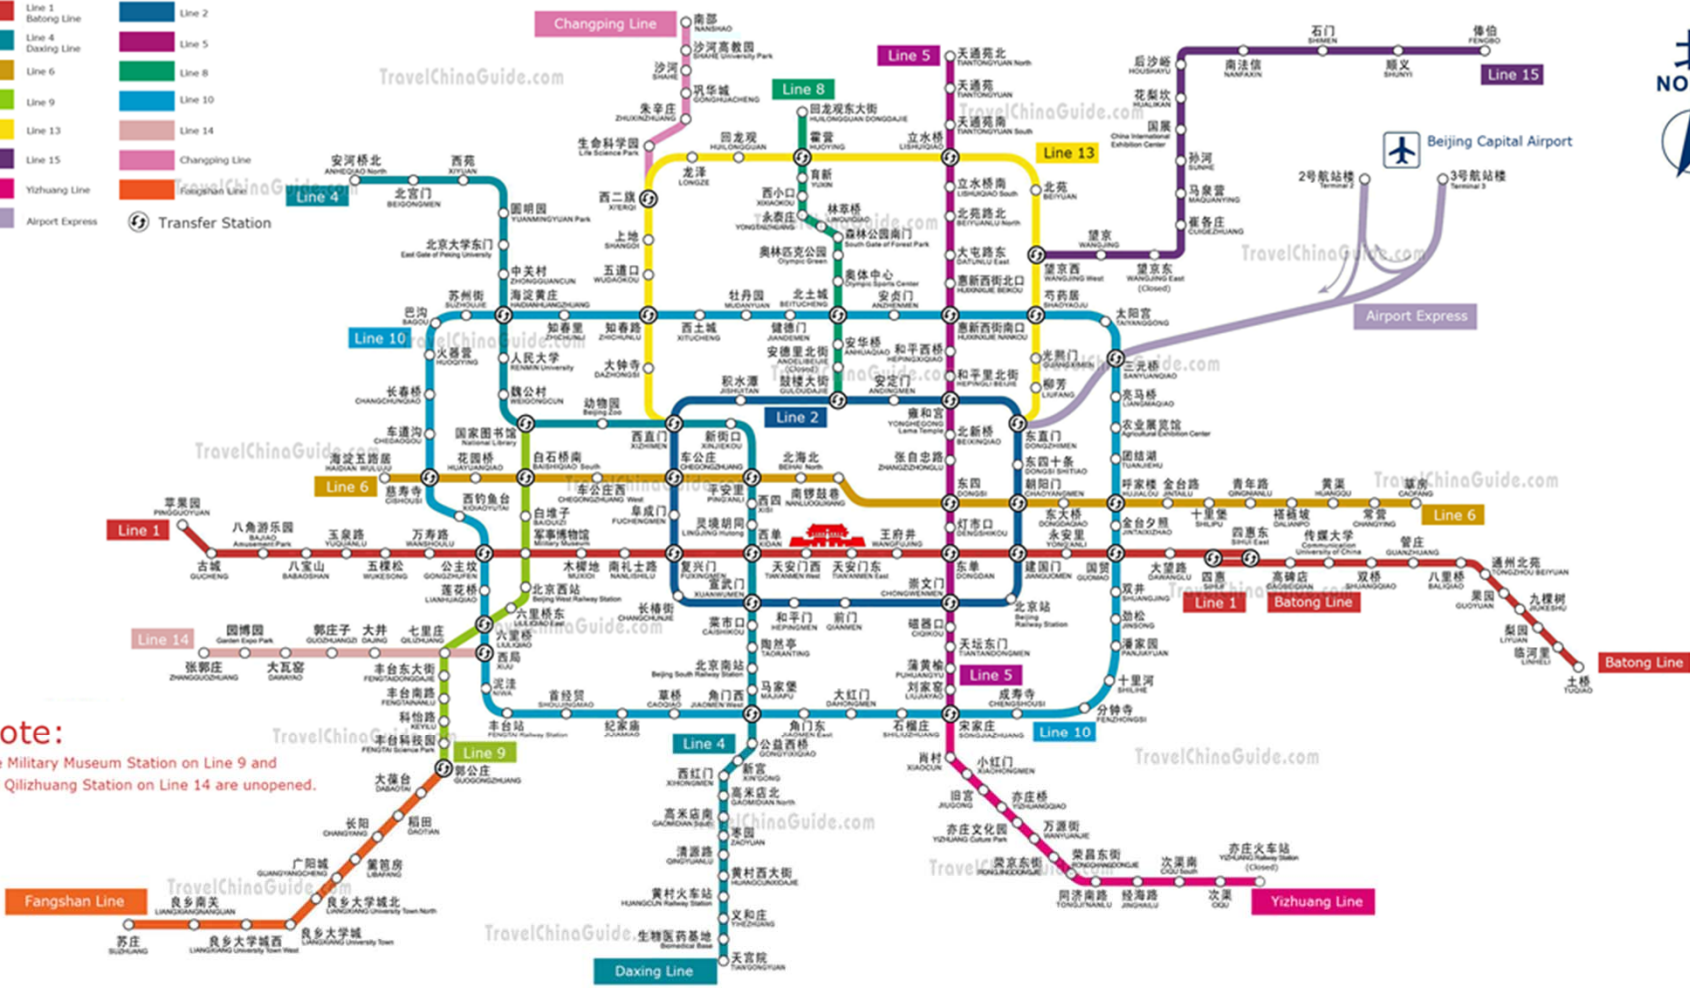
Line 1 Batong Line
Line 2
Line 4 Daxing Line
Line 5
Line 6
Line 8
Line 9
Line 10
Line 13
Line 14
Line 15
Changping Line
Yizhuang Line
Fangshan Line
Airport Express
Transfer Station

Changping Line
Line 5
Line 8
Line 13
Line 15
Line 4
Line 10
Line 2
Line 6
Line 1
Line 14
Line 9
Line 5
Line 10
Line 4
Line 6
Line 1
Batong Line
Batong Line
Fangshan Line
Daxing Line
Yizhuang Line
Airport Express

Beijing Capital Airport
2号航站楼 Terminal 2
3号航站楼 Terminal 3

NO

南邵 NANSHAO
沙河高教园 SHAHE University Park
沙河 SHAHE
巩华城 GONGHUACHENG
朱辛庄 ZHUXINZHUANG
生命科学园 Life Science Park
西二旗 XIERQI
上地 SHANGDI
五道口 WUDAOKOU
知春路 ZHICHUNLU
大钟寺 DAZHONGSI
西直门 XIZHIMEN
龙泽 LONGZE
回龙观 HUILONGGUAN
霍营 HUOYING
立水桥 LISHUIQIAO
北苑 BEIYUAN
望京西 WANGJING West
芍药居 SHAOYAOJU
光熙门 GUANGXIMEN
柳芳 LIUFANG
东直门 DONGZHIMEN
回龙观东大街 HUILONGGUAN DONGDAJIE
育新 YUXIN
西小口 XIXIAOKOU
永泰庄 YONGTAIZHUANG
林萃桥 LINCUIQIAO
森林公园南门 South Gate of Forest Park
奥林匹克公园 Olympic Green
奥体中心 Olympic Sports Center
北土城 BEITUCHENG
安华桥 ANHUAQIAO
安德里北街 ANDELIBEIJIE
鼓楼大街 GULOUDAJIE
天通苑北 TIANTONGYUAN North
天通苑 TIANTONGYUAN
天通苑南 TIANTONGYUAN South
立水桥南 LISHUIQIAO South
北苑路北 BEIYUANLU North
大屯路东 DATUNLU East
惠新西街北口 HUIXINXIJIE BEIKOU
惠新西街南口 HUIXINXIJIE NANKOU
和平西桥 HEPINGXIQIAO
和平里北街 HEPINGLI BEIJIE
雍和宫 YONGHEGONG Lama Temple
北新桥 BEIXINQIAO
张自忠路 ZHANGZIZHONGLU
东四 DONGSI
灯市口 DENGSHIKOU
东单 DONGDAN
崇文门 CHONGWENMEN
磁器口 CIQIKOU
天坛东门 TIANTANDONGMEN
蒲黄榆 PUHUANGYU
刘家窑 LIUJIAYAO
宋家庄 SONGJIAZHUANG
肖村 XIAOCUN
小红门 XIAOHONGMEN
旧宫 JIUGONG
亦庄桥 YIZHUANGQIAO
亦庄文化园 YIZHUANG Culture Park
万源街 WANYUANJIE
荣京东街 RONGJINGDONGJIE
荣昌东街 RONGCHANGDONGJIE
同济南路 TONGJINANLU
经海路 JINGHAILU
次渠南 CIQU South
次渠 CIQU
亦庄火车站 YIZHUANG Railway Station (Closed)
后沙峪 HOUSHAYU
南法信 NANFAXIN
石门 SHIMEN
顺义 SHUNYI
俸伯 FENGBO
花梨坎 HUALIKAN
国展 China International Exhibition Center
孙河 SUNHE
马泉营 MAQUANYING
崔各庄 CUIGEZHUANG
望京 WANGJING
望京东 WANGJING East (Closed)
太阳宫 TAIYANGGONG
三元桥 SANYUANQIAO
亮马桥 LIANGMAQIAO
农业展览馆 Agricultural Exhibition Center
团结湖 TUANJIEHU
呼家楼 HUJIALOU
金台路 JINTAILU
十里堡 SHILIPU
青年路 QINGNIANLU
褡裢坡 DALIANPO
黄渠 HUANGQU
常营 CHANGYING
草房 CAOFANG
东四十条 DONGSI SHITIAO
朝阳门 CHAOYANGMEN
东大桥 DONGDAQIAO
金台夕照 JINTAIXIZHAO
永安里 YONG'ANLI
国贸 GUOMAO
建国门 JIANGUOMEN
大望路 DAWANGLU
四惠 SIHUI
四惠东 SIHUI East
高碑店 GAOBEIDIAN
传媒大学 Communication University of China
双桥 SHUANGQIAO
管庄 GUANZHUANG
八里桥 BALIQIAO
通州北苑 TONGZHOU BEIYUAN
果园 GUOYUAN
九棵树 JIUKESHU
梨园 LIYUAN
临河里 LINHELI
土桥 TUQIAO
双井 SHUANGJING
劲松 JINSONG
潘家园 PANJIAYUAN
十里河 SHILIHE
分钟寺 FENZHONGSI
成寿寺 CHENGSHOUSI
北京站 Beijing Railway Station
安河桥北 ANHEQIAO North
北宫门 BEIGONGMEN
西苑 XIYUAN
圆明园 YUANMINGYUAN Park
北京大学东门 East Gate of Peking University
中关村 ZHONGGUANCUN
海淀黄庄 HAIDIANHUANGZHUANG
人民大学 RENMIN University
魏公村 WEIGONGCUN
国家图书馆 National Library
动物园 Beijing Zoo
新街口 XINJIEKOU
平安里 PING'ANLI
西四 XISI
灵境胡同 LINGJING Hutong
西单 XIDAN
宣武门 XUANWUMEN
菜市口 CAISHIKOU
陶然亭 TAORANTING
北京南站 Beijing South Railway Station
马家堡 MAJIAPU
角门西 JIAOMEN West
公益西桥 GONGYIXIQIAO
新宫 XINGONG
西红门 XIHONGMEN
高米店北 GAOMIDIAN North
高米店南 GAOMIDIAN South
枣园 ZAOYUAN
清源路 QINGYUANLU
黄村西大街 HUANGCUNXIDAJIE
黄村火车站 HUANGCUN Railway Station
义和庄 YIHEZHUANG
生物医药基地 Biomedical Base
天宫院 TIANGONGYUAN
巴沟 BAGOU
苏州街 SUZHOUJIE
知春里 ZHICHUNLI
西土城 XITUCHENG
牡丹园 MUDANYUAN
健德门 JIANDEMEN
安贞门 ANZHENMEN
火器营 HUOQIYING
长春桥 CHANGCHUNQIAO
车道沟 CHEDAOGOU
慈寿寺 CISHOUSI
西钓鱼台 XIDIAOYUTAI
公主坟 GONGZHUFEN
莲花桥 LIANHUAQIAO
六里桥 LIULIQIAO
西局 XIJU
泥洼 NIWA
丰台站 FENGTAI Railway Station
首经贸 SHOUJINGMAO
纪家庙 JIJIAMIAO
草桥 CAOQIAO
角门东 JIAOMEN East
大红门 DAHONGMEN
石榴庄 SHILIUZHUANG
海淀五路居 HAIDIAN WULUJU
花园桥 HUAYUANQIAO
白石桥南 BAISHIQIAO South
车公庄西 CHEGONGZHUANG West
车公庄 CHEGONGZHUANG
北海北 BEIHAI North
南锣鼓巷 NANLUOGUXIANG
积水潭 JISHUITAN
苹果园 PINGGUOYUAN
古城 GUCHENG
八角游乐园 BAJIAO Amusement Park
八宝山 BABAOSHAN
玉泉路 YUQUANLU
五棵松 WUKESONG
万寿路 WANSHOULU
军事博物馆 Military Museum
木樨地 MUXIDI
南礼士路 NANLISHILU
复兴门 FUXINGMEN
天安门西 TIAN'ANMEN West
天安门东 TIAN'ANMEN East
王府井 WANGFUJING
白堆子 BAIDUIZI
阜成门 FUCHENGMEN
长椿街 CHANGCHUNJIE
和平门 HEPINGMEN
前门 QIANMEN
北京西站 Beijing West Railway Station
六里桥东 LIULIQIAO East
七里庄 QILIZHUANG
大井 DAJING
郭庄子 GUOZHUANGZI
园博园 Garden Expo Park
张郭庄 ZHANGGUOZHUANG
大瓦窑 DAWAYAO
丰台东大街 FENGTAIDONGDAJIE
丰台南路 FENGTAINANLU
科怡路 KEYILU
丰台科技园 FENGTAI Science Park
郭公庄 GUOGONGZHUANG
大葆台 DABAOTAI
稻田 DAOTIAN
长阳 CHANGYANG
篱笆房 LIBAFANG
广阳城 GUANGYANGCHENG
良乡大学城北 LIANGXIANG University Town North
良乡南关 LIANGXIANGNANGUAN
良乡大学城 LIANGXIANG University Town
良乡大学城西 LIANGXIANG University Town West
苏庄 SUZHUANG

ote:
e Military Museum Station on Line 9 and
Qilizhuang Station on Line 14 are unopened.

TravelChinaGuide.com